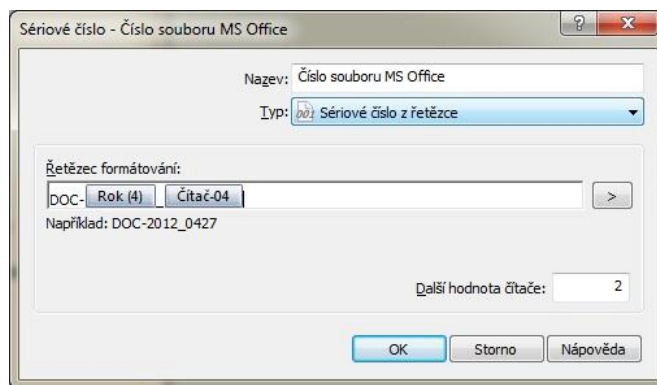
Sériové číslo - Číslo souboru MS Office

?

X

Nazev: Číslo souboru MS Office

Typ: Sériové číslo z řetězce

Řetězec formátování:

DOC- Rok (4) _ Čitač-04

>

Například: DOC-2012_0427

Další hodnota čítače: 2

OK

Storno

Nápověda